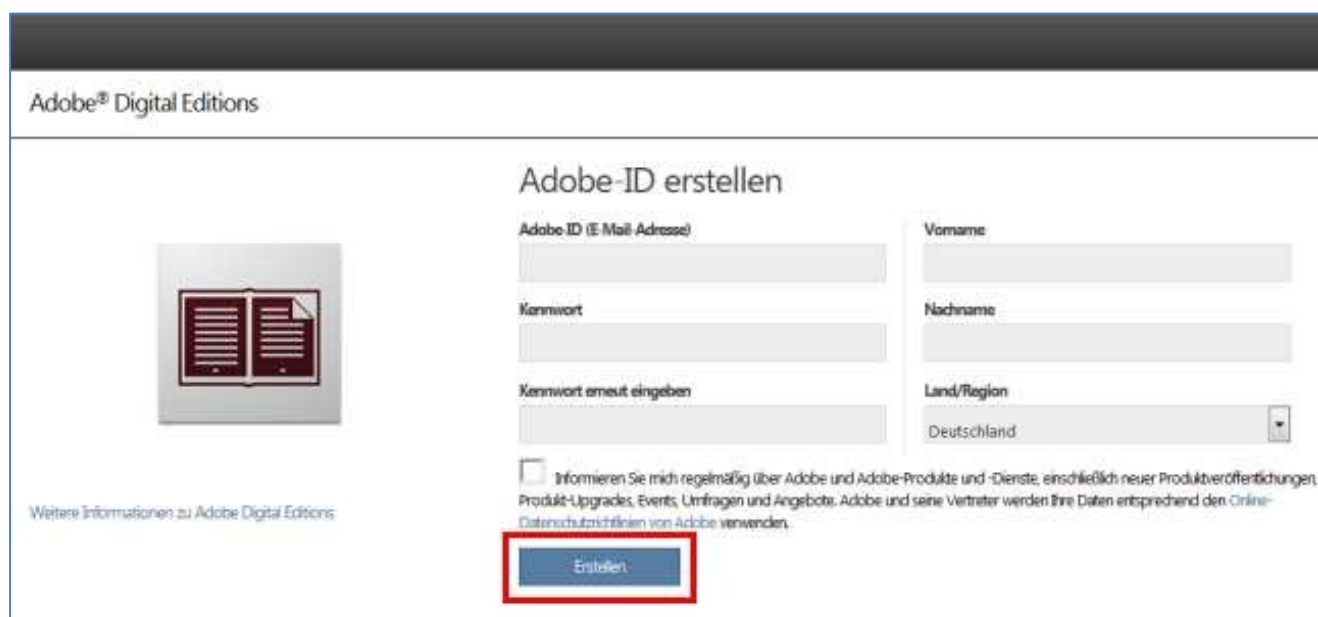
Adobe® Digital Editions

Adobe-ID erstellen

Adobe ID (E-Mail-Adresse)

Vorname

Kennwort

Nachname

Kennwort erneut eingeben

Land/Region

Deutschland

Weitere Informationen zu Adobe Digital Editions

Informieren Sie mich regelmäßig über Adobe und Adobe-Produkte und -Dienste, einschließlich neuer Produktveröffentlichungen, Produkt-Upgrades, Events, Umfragen und Angebote. Adobe und seine Vertreter werden Ihre Daten entsprechend den Online-Datenschutzrichtlinien von Adobe verwenden.

Erstellen